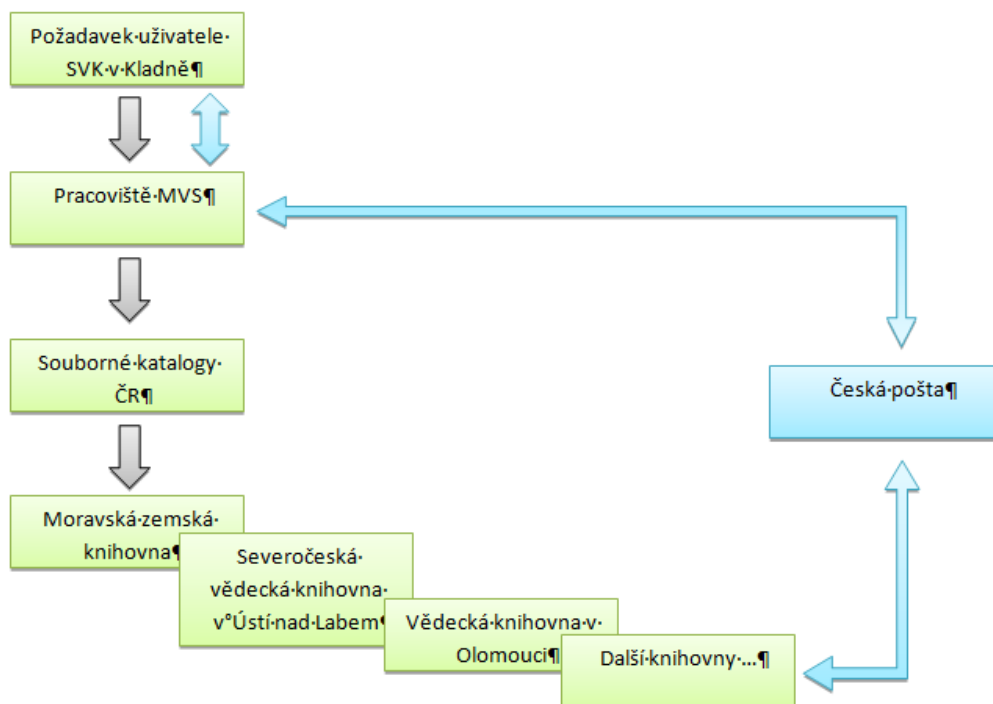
Požadavek·uživatele·SVK·v·Kladně¶

Pracoviště·MVS¶

Souborné·katalogy·ČR¶

Moravská·zemská·knihovna¶

Severočeská·vědecká·knihovna·v°Ústí·nad·Labem¶

Vědecká·knihovna·v·Olomouci¶

Další·knihovny·...¶

Česká·pošta¶